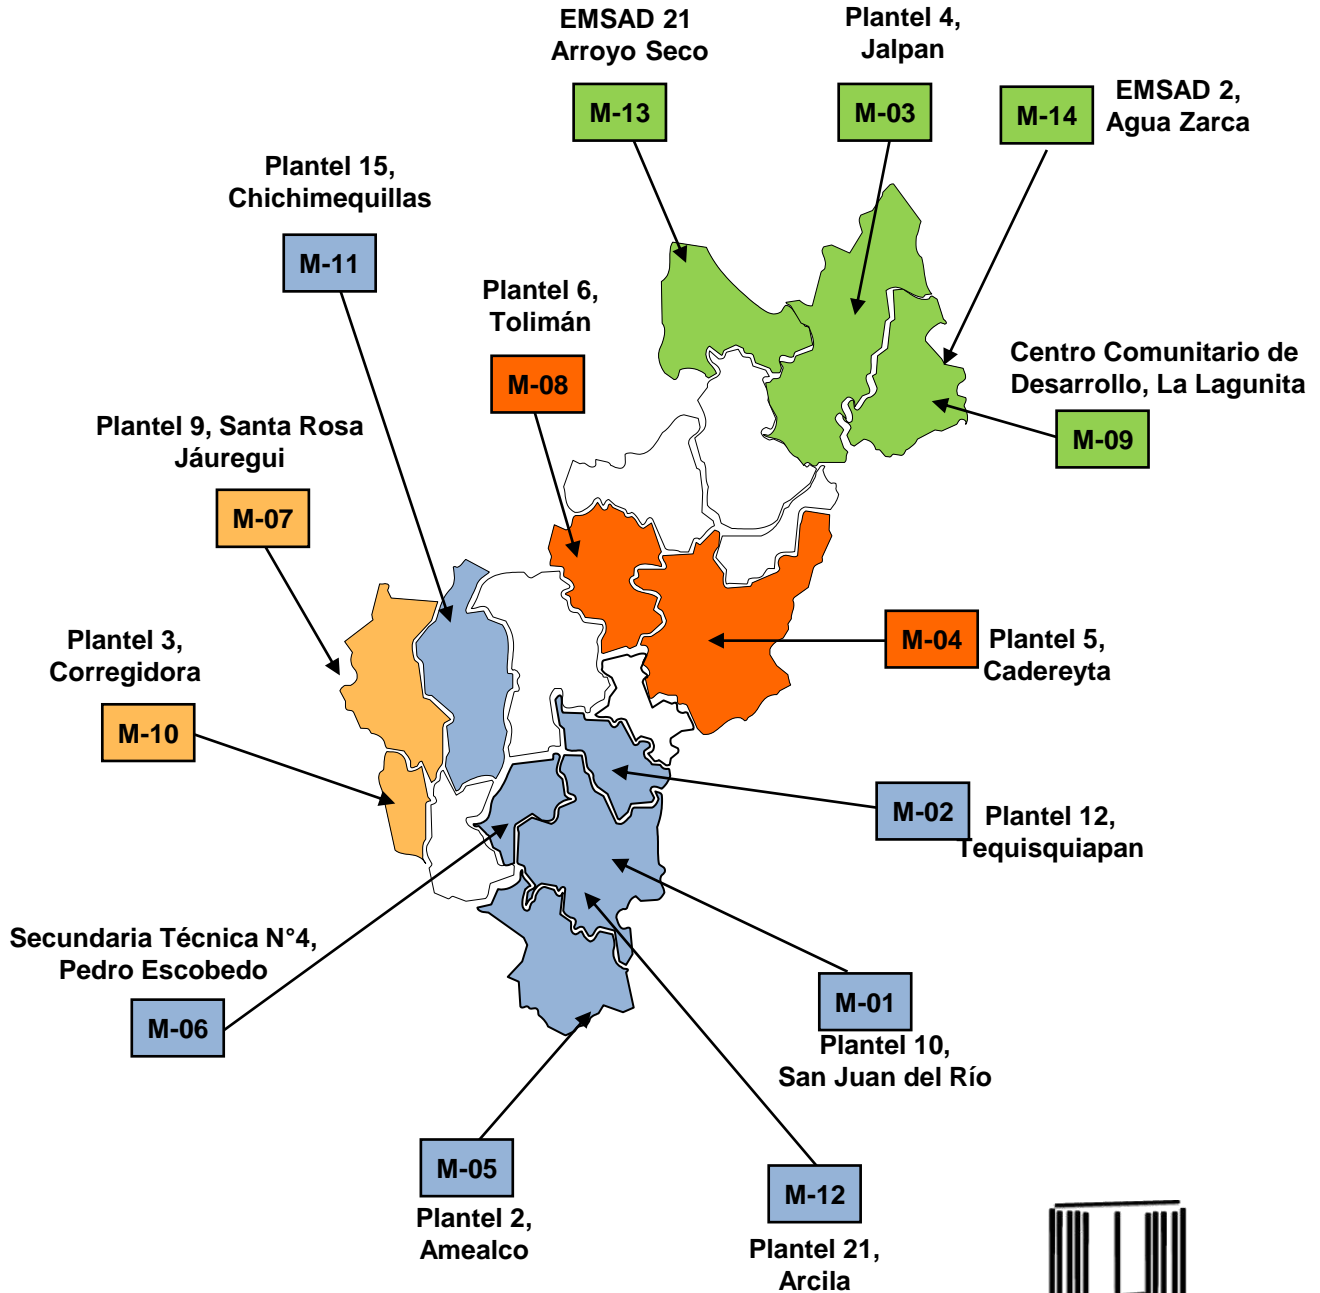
EMSAD 21
Arroyo Seco

M-13

Plantel 4,
Jalpan

M-03

M-14

EMSAD 2,
Agua Zarca

Plantel 15,
Chichimequillas

M-11

Plantel 6,
Tolimán

M-08

Centro Comunitario de
Desarrollo, La Lagunita

M-09

Plantel 9, Santa Rosa
Jáuregui

M-07

M-04

Plantel 5,
Cadereyta

Plantel 3,
Corregidora

M-10

M-02

Plantel 12,
Tequisquiapan

Secundaria Técnica N°4,
Pedro Escobedo

M-06

M-01

Plantel 10,
San Juan del Río

M-05

Plantel 2,
Amealco

M-12

Plantel 21,
Arcila